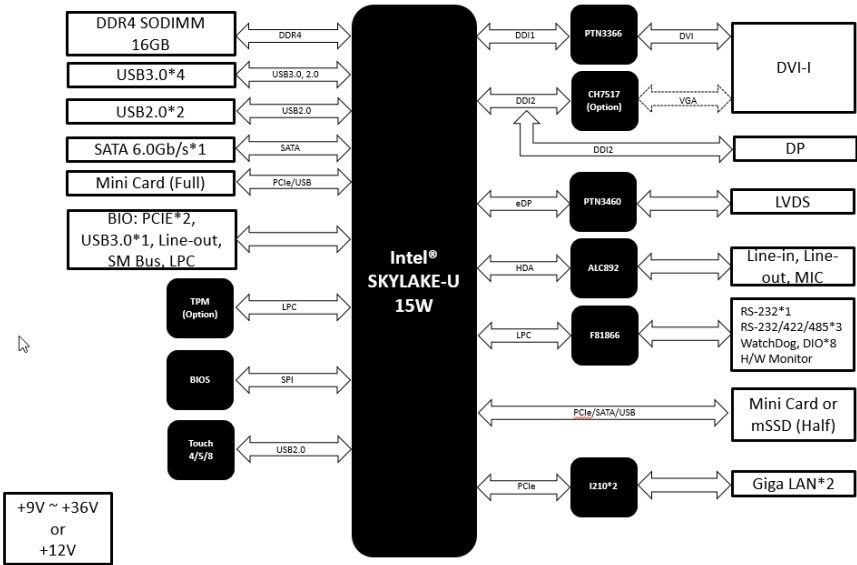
DDR4 SODIMM 16GB

DDR4

USB3.0*4

USB3.0, 2.0

USB2.0*2

USB2.0

SATA 6.0Gb/s*1

SATA

Mini Card (Full)

PCIe/USB

BIO: PCIE*2, USB3.0*1, Line-out, SM Bus, LPC

TPM (Option)

LPC

BIOS

SPI

Touch 4/5/8

USB2.0

+9V ~ +36V or +12V

Intel® SKYLAKE-U 15W

DDI1

PTN3366

DVI

DVI-I

DDI2

CH7517 (Option)

VGA

DDI2

DP

eDP

PTN3460

LVDS

HDA

ALC892

Line-in, Line-out, MIC

LPC

F81866

RS-232*1
RS-232/422/485*3
WatchDog, DIO*8
H/W Monitor

PCIe/SATA/USB

Mini Card or mSSD (Half)

PCIe

I210*2

Giga LAN*2